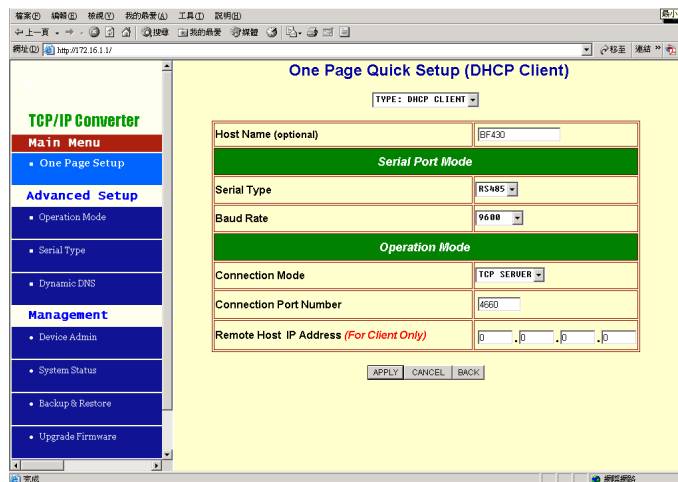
檔案(F) 編輯(E) 檢視(V) 我的最愛(A) 工具(T) 說明(H)

上一頁 搜尋 我的最愛 媒體

網址(D) http://172.16.1.1/ 移至 連結

TCP/IP Converter

Main Menu

One Page Setup

Advanced Setup

Operation Mode

Serial Type

Dynamic DNS

Management

Device Admin

System Status

Backup & Restore

Upgrade Firmware

One Page Quick Setup (DHCP Client)

TYPE: DHCP CLIENT

| Host Name (optional) | BF430 |
|---|---|
| Serial Port Mode | |
| Serial Type | RS485 |
| Baud Rate | 9600 |
| Operation Mode | |
| Connection Mode | TCP SERVER |
| Connection Port Number | 4660 |
| Remote Host IP Address (For Client Only) | 0 . 0 . 0 . 0 |

APPLY CANCEL BACK

完成

網際網路